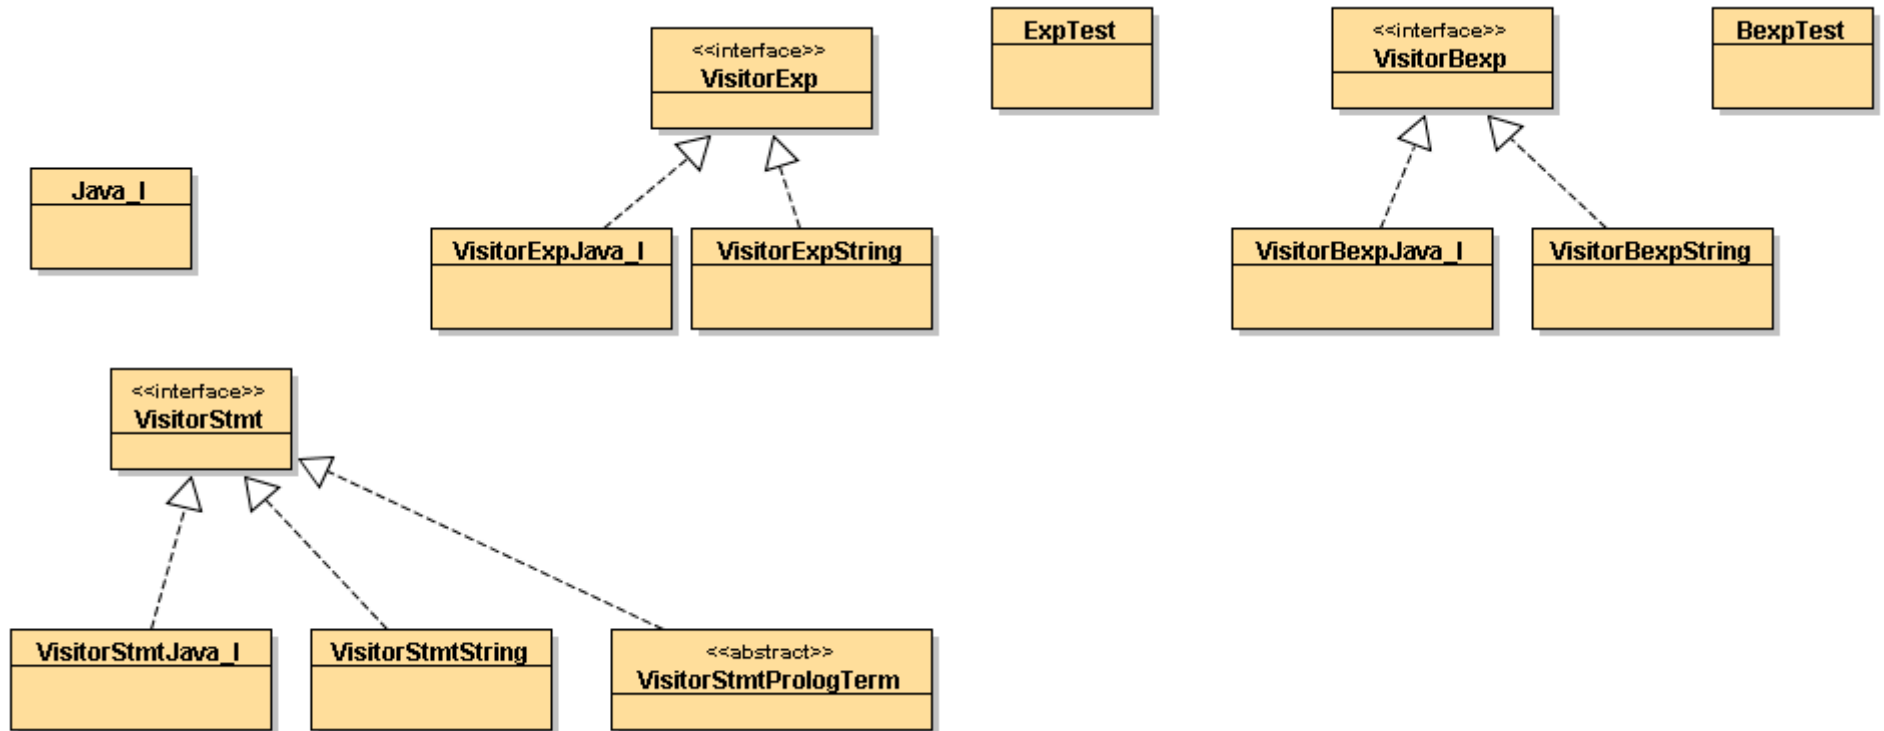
<<interface>>
VisitorExp

ExpTest

<<interface>>
VisitorBexp

BexpTest

Java_I

VisitorExpJava_I

VisitorExpString

VisitorBexpJava_I

VisitorBexpString

<<interface>>
VisitorStmt

VisitorStmtJava_I

VisitorStmtString

<<abstract>>
VisitorStmtPrologTerm